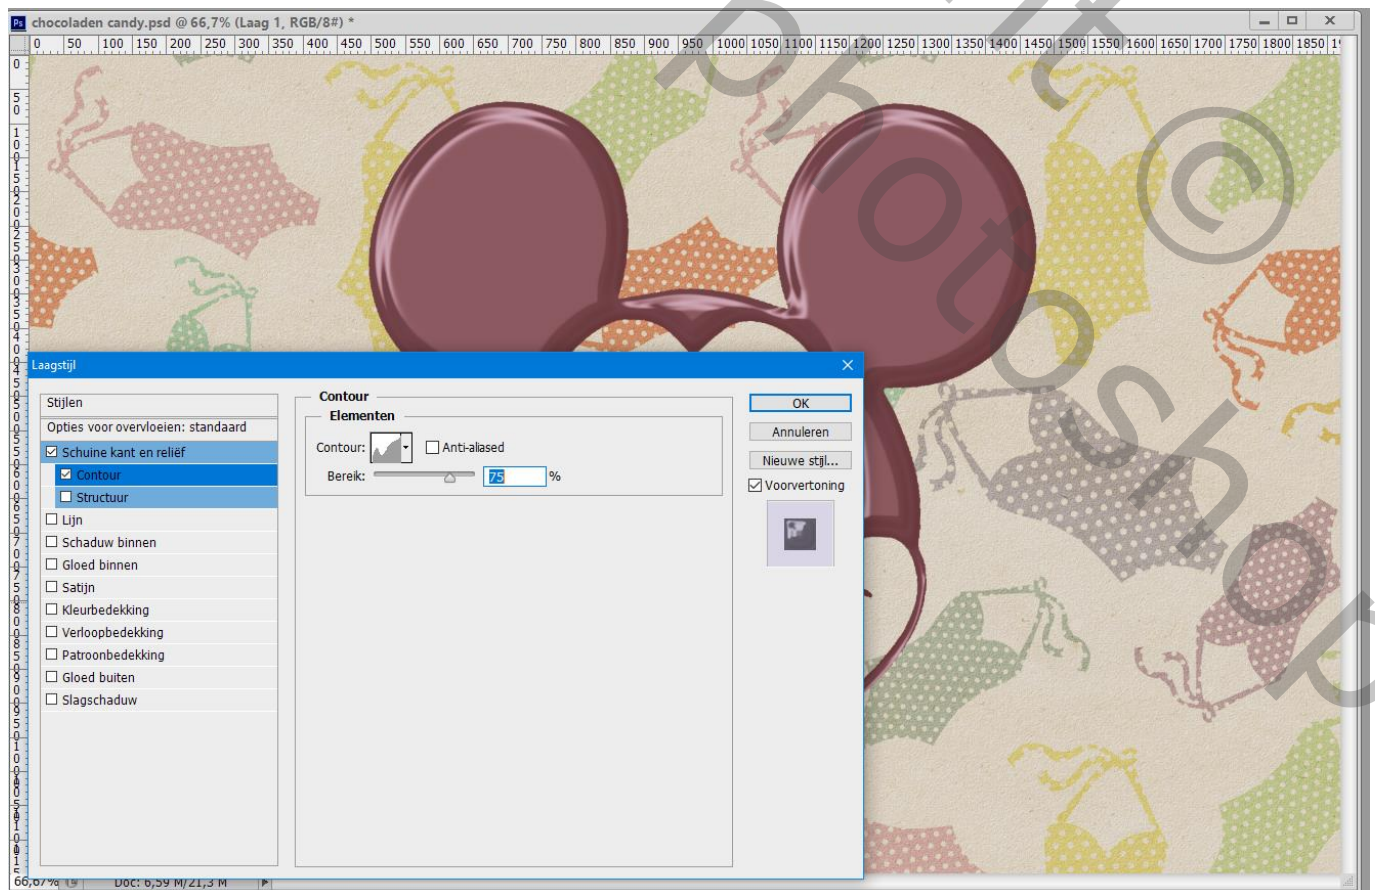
chocoladen candy.psd @ 66,7% (Laag 1, RGB/8#) *

0 50 100 150 200 250 300 350 400 450 500 550 600 650 700 750 800 850 900 950 1000 1050 1100 1150 1200 1250 1300 1350 1400 1450 1500 1550 1600 1650 1700 1750 1800 1850

Laagstijl

Stijlen
Opties voor overvloeien: standaard
☑ Schuine kant en reliëf
☑ Contour
☐ Structuur
☐ Lijn
☐ Schaduw binnen
☐ Gloed binnen
☐ Satijn
☐ Kleurbedekking
☐ Verloopbedekking
☐ Patroonbedekking
☐ Gloed buiten
☐ Slagschaduw

Contour
Elementen
Contour: ☐ Anti-aliased
Bereik: 75 %

OK
Annuleren
Nieuwe stijl...
☑ Voorvertoning

66,67% Doc: 6,59 M/21,3 M

Photoshop ©